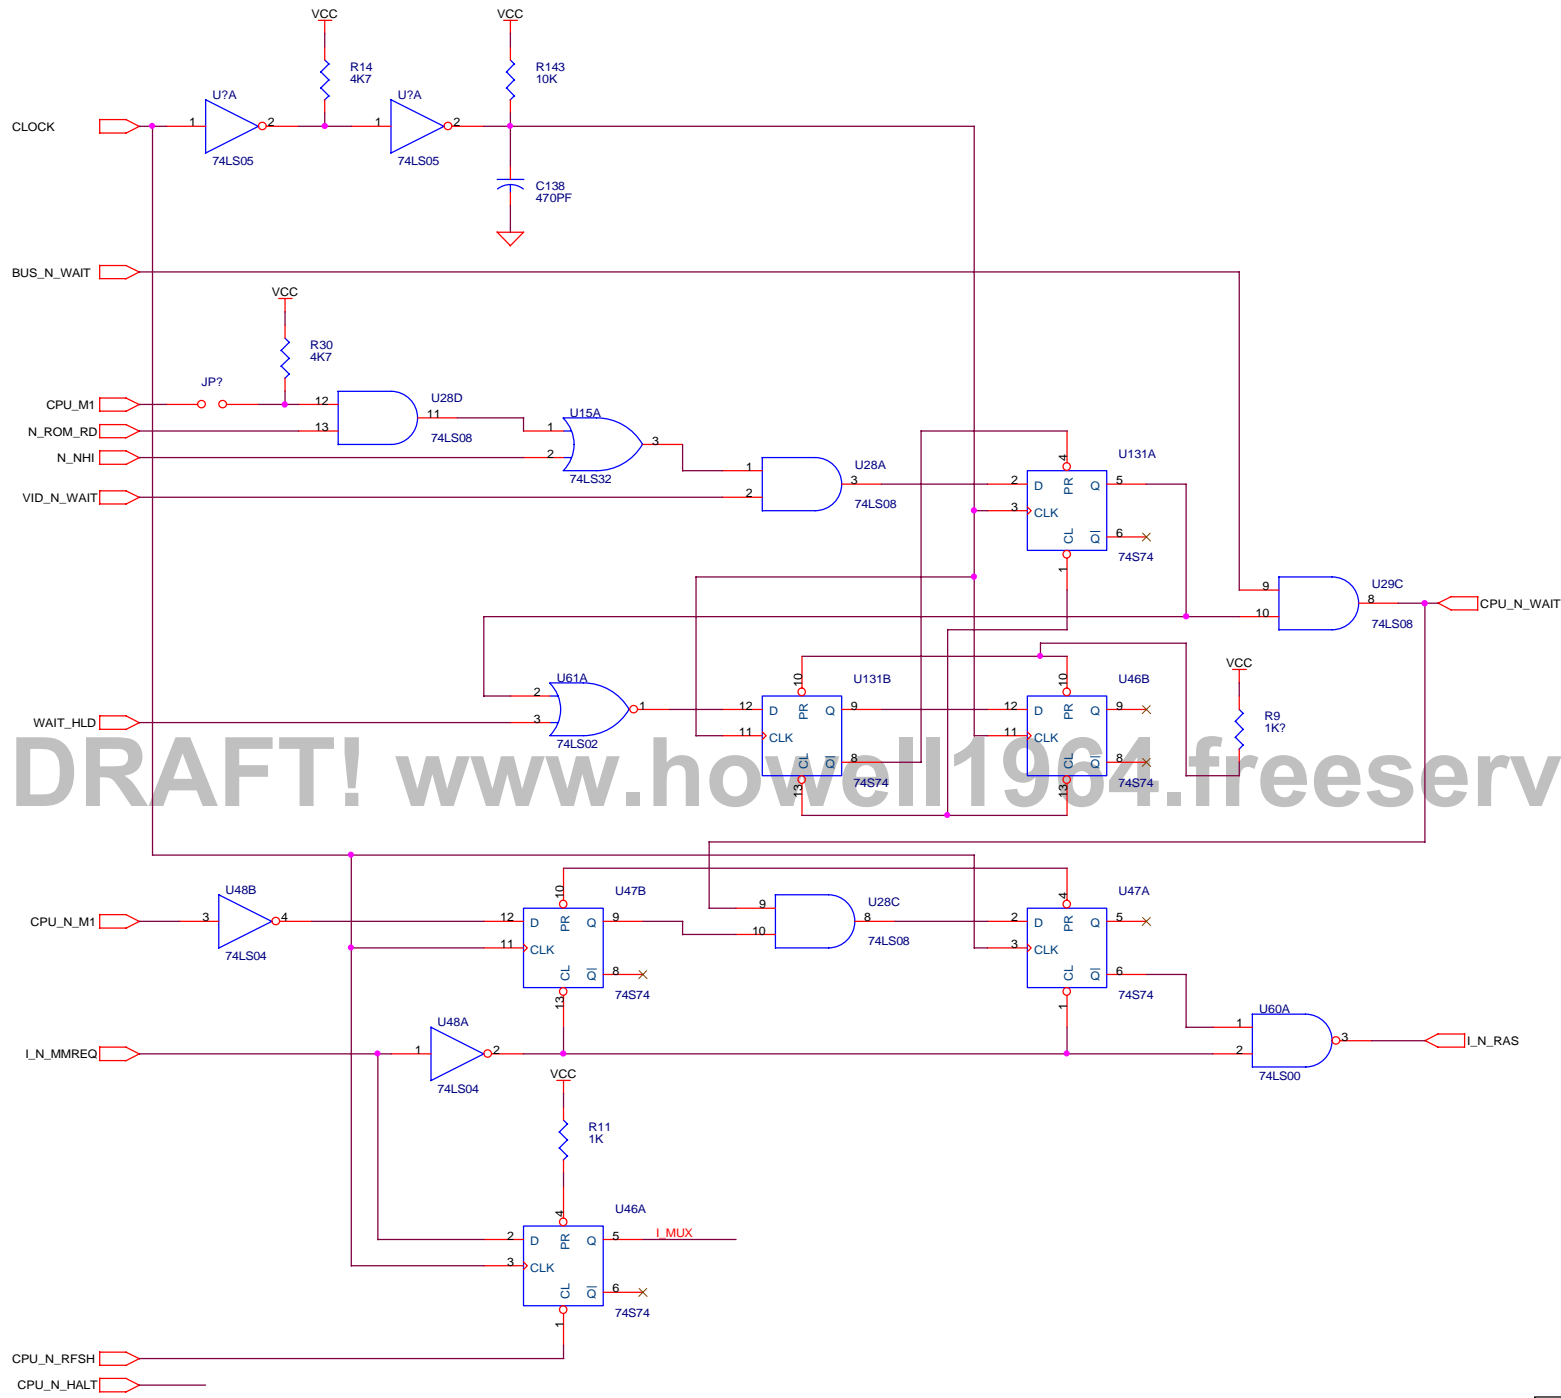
VCC
VCC
R14
4K7
R143
10K
CLOCK
U?A
1
2
74LS05
U?A
1
2
74LS05
C138
470PF
BUS_N_WAIT
VCC
R30
4K7
JP?
CPU_M1
12
U28D
11
74LS08
N_ROM_RD
13
U15A
1
3
74LS32
N_NHI
2
U28A
1
3
74LS08
VID_N_WAIT
2
U131A
4
2
D
PR
Q
5
3
CLK
CL
QI
6
1
74S74
9
U29C
8
CPU_N_WAIT
10
74LS08
VCC
U61A
2
1
74LS02
WAIT_HLD
3
10
U131B
12
D
PR
Q
9
11
CLK
CL
QI
8
13
74S74
10
U46B
12
D
PR
Q
9
11
CLK
CL
QI
8
13
74S74
R9
1K?
DRAFT! www.howell1964.freeserv
U48B
CPU_N_M1
3
4
74LS04
10
U47B
12
D
PR
Q
9
11
CLK
CL
QI
8
13
74S74
9
U28C
8
10
74LS08
4
U47A
2
D
PR
Q
5
3
CLK
CL
QI
6
1
74S74
U60A
1
3
I_N_RAS
2
74LS00
U48A
I_N_MMREQ
1
2
74LS04
VCC
R11
1K
U46A
4
2
D
PR
Q
5
I_MUX
3
CLK
CL
QI
6
1
74S74
CPU_N_RFSH
CPU_N_HALT